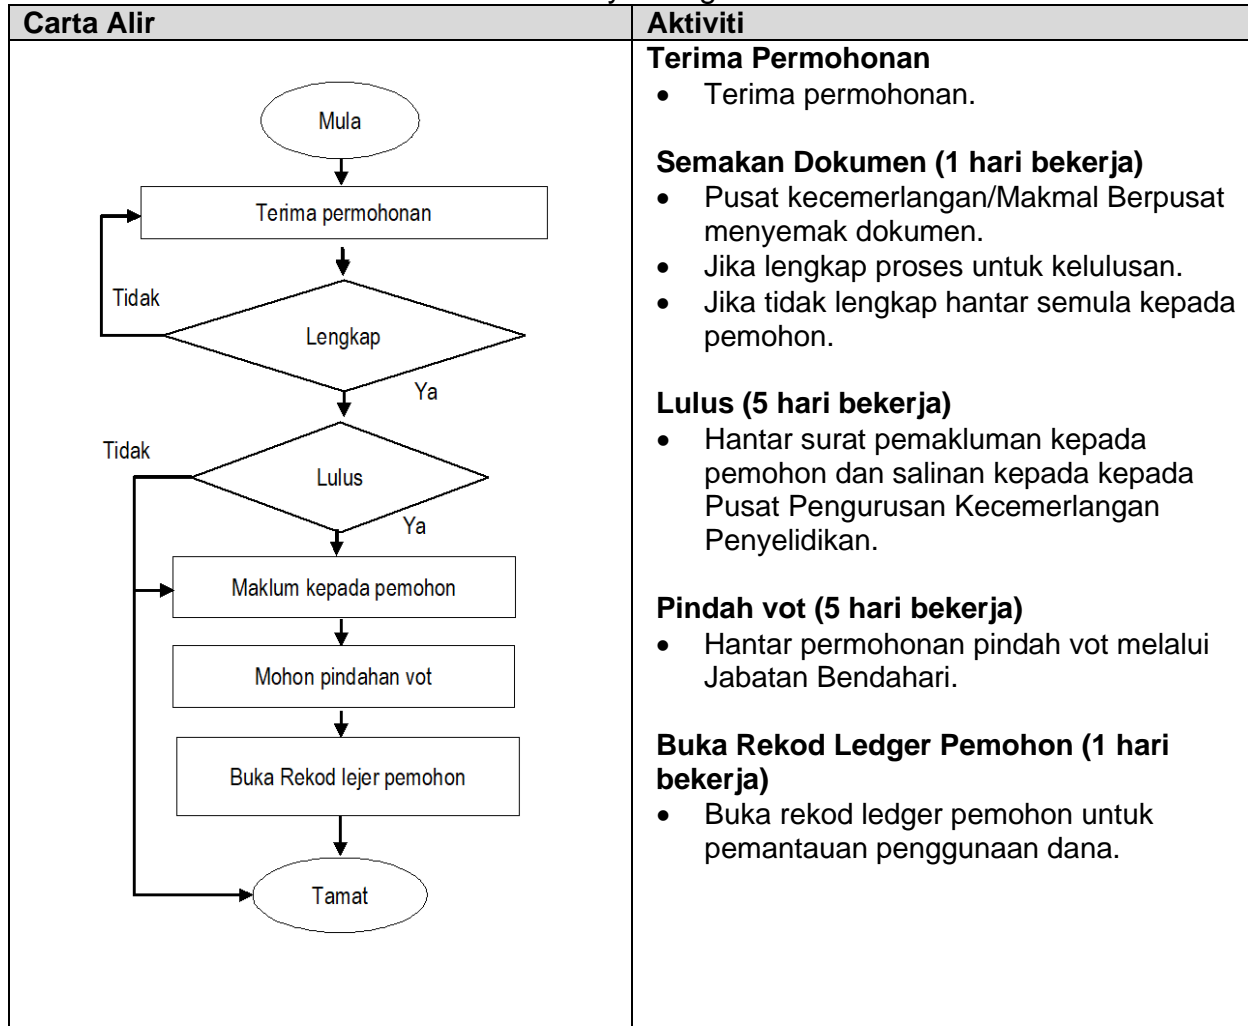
| Carta Alir | Aktiviti |
|---|---|
| Mula<br>Terima permohonan<br>Tidak<br>Lengkap<br>Ya<br>Tidak<br>Lulus<br>Ya<br>Maklum kepada pemohon<br>Mohon pindahan vot<br>Buka Rekod lejer pemohon<br>Tamat | **Terima Permohonan**<br>• Terima permohonan.<br><br>**Semakan Dokumen (1 hari bekerja)**<br>• Pusat kecemerlangan/Makmal Berpusat menyemak dokumen.<br>• Jika lengkap proses untuk kelulusan.<br>• Jika tidak lengkap hantar semula kepada pemohon.<br><br>**Lulus (5 hari bekerja)**<br>• Hantar surat pemakluman kepada pemohon dan salinan kepada kepada Pusat Pengurusan Kecemerlangan Penyelidikan.<br><br>**Pindah vot (5 hari bekerja)**<br>• Hantar permohonan pindah vot melalui Jabatan Bendahari.<br><br>**Buka Rekod Ledger Pemohon (1 hari bekerja)**<br>• Buka rekod ledger pemohon untuk pemantauan penggunaan dana. |